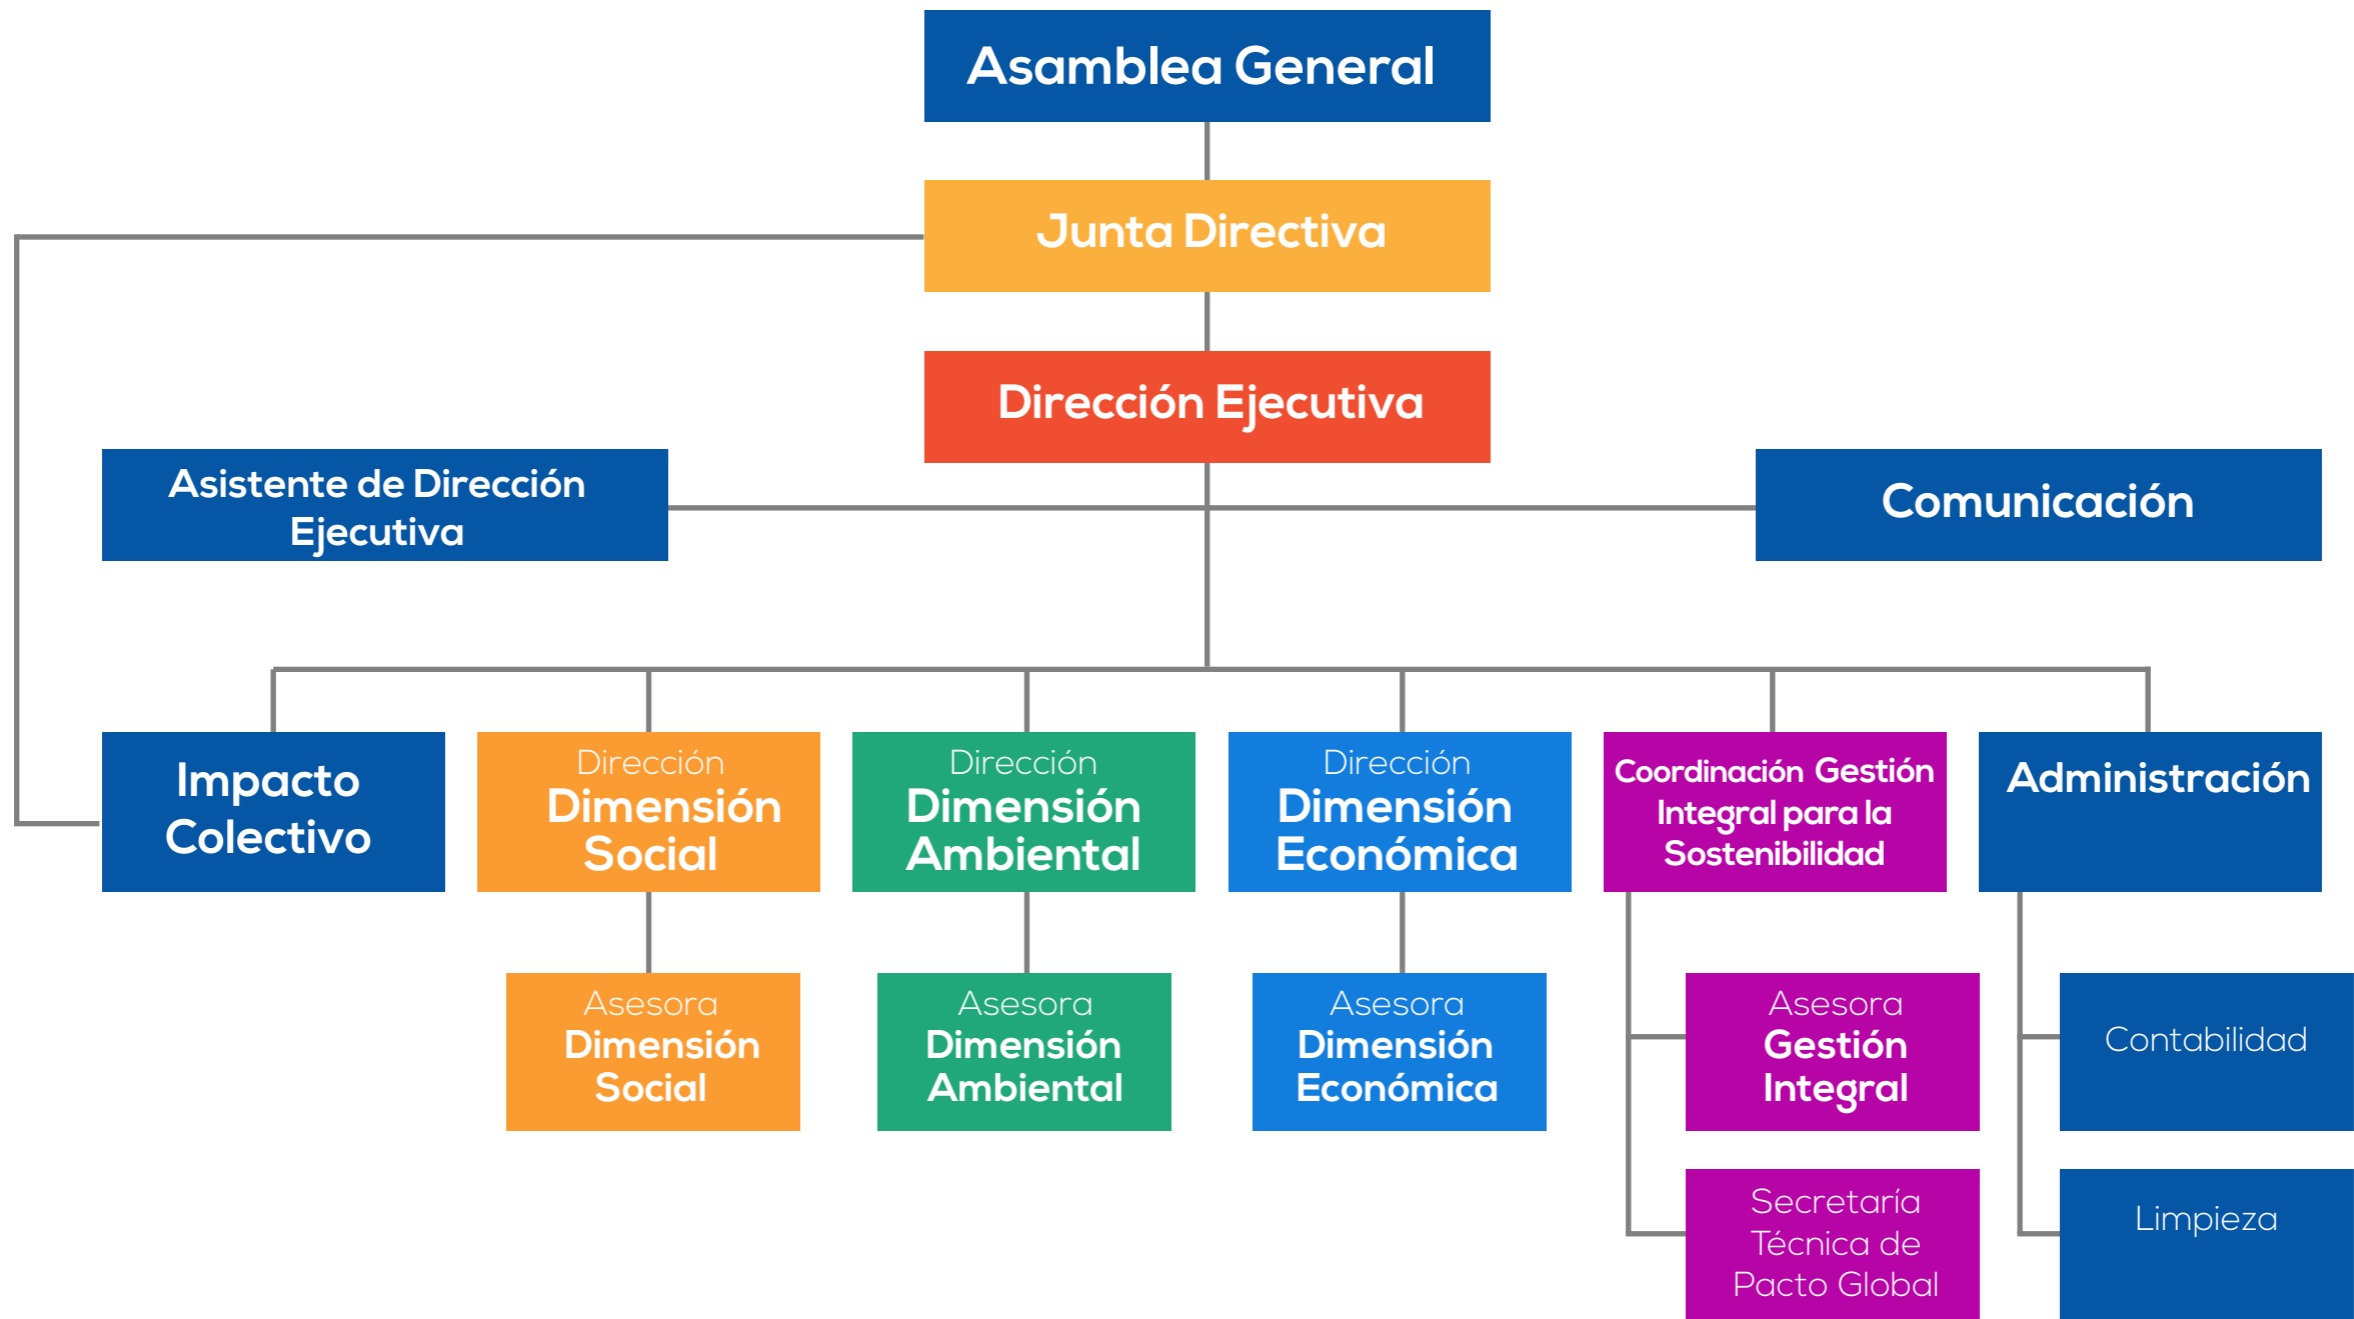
Asamblea General

Junta Directiva

Dirección Ejecutiva

Asistente de Dirección Ejecutiva

Comunicación

Impacto Colectivo

Dirección
Dimensión Social

Dirección
Dimensión Ambiental

Dirección
Dimensión Económica

Coordinación Gestión Integral para la Sostenibilidad

Administración

Asesora
Dimensión Social

Asesora
Dimensión Ambiental

Asesora
Dimensión Económica

Asesora
Gestión Integral

Contabilidad

Secretaría Técnica de Pacto Global

Limpieza